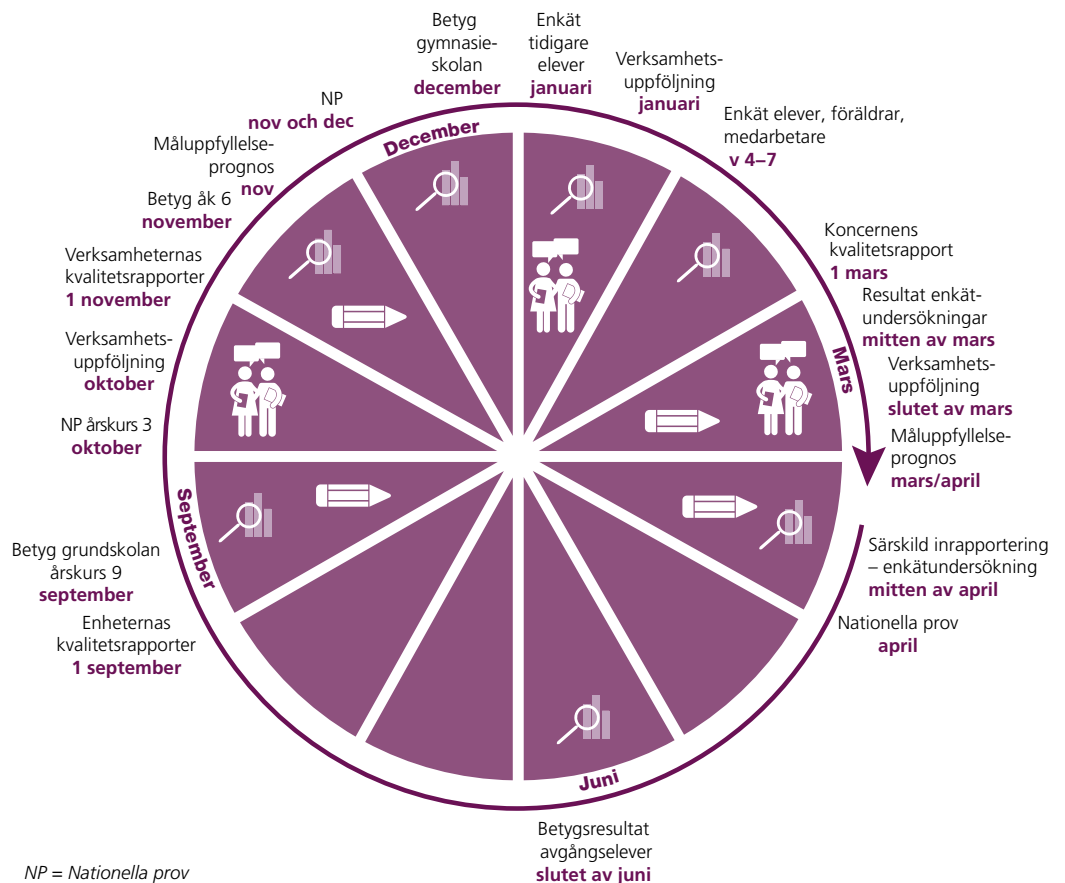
Betyg gymnasieskolan
december

Enkät tidigare elever
januari

Verksamhetsuppföljning
januari

Enkät elever, föräldrar, medarbetare
v 4–7

Koncernens kvalitetsrapport
1 mars

Resultat enkätundersökningar
mitten av mars

Verksamhetsuppföljning
slutet av mars

Måluppfyllelseprognos
mars/april

Särskild inrapportering – enkätundersökning
mitten av april

Nationella prov
april

Betygsresultat avgångselever
slutet av juni

Enheternas kvalitetsrapporter
1 september

Betyg grundskolan årskurs 9
september

NP årskurs 3
oktober

Verksamhetsuppföljning
oktober

Verksamheternas kvalitetsrapporter
1 november

Betyg åk 6
november

Måluppfyllelseprognos
nov

NP
nov och dec

December

Mars

Juni

September

NP = Nationella prov